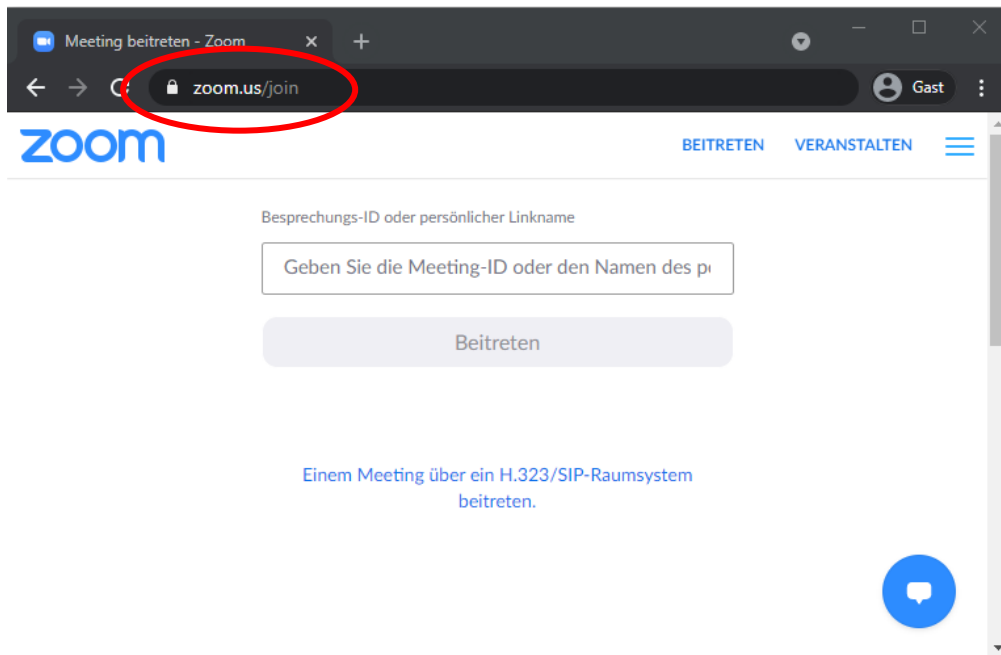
Meeting beitreten - Zoom
zoom.us/join
Gast
zoom
BEITRETEN VERANSTALTEN
Besprechungs-ID oder persönlicher Linkname
Geben Sie die Meeting-ID oder den Namen des p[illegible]
Beitreten
Einem Meeting über ein H.323/SIP-Raumsystem beitreten.